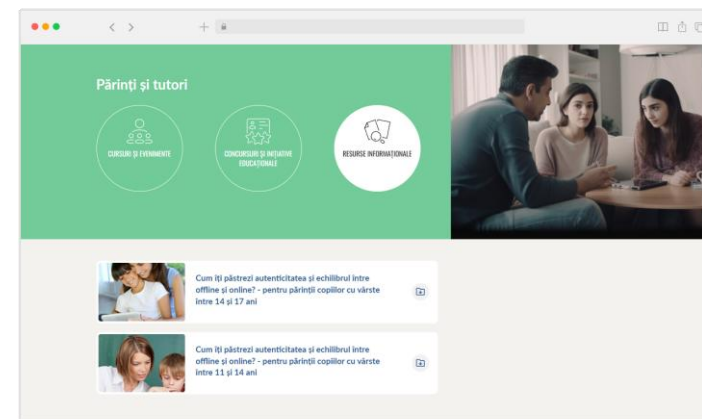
Părinți și tutori

CURSURI ȘI EVENIMENTE

CONCURSURI ȘI INIȚIATIVE EDUCAȚIONALE

RESURSE INFORMAȚIONALE

Cum îți păstrezi autenticitatea și echilibrul între offline și online? - pentru părinții copiilor cu vârste între 14 și 17 ani

Cum îți păstrezi autenticitatea și echilibrul între offline și online? - pentru părinții copiilor cu vârste între 11 și 14 ani